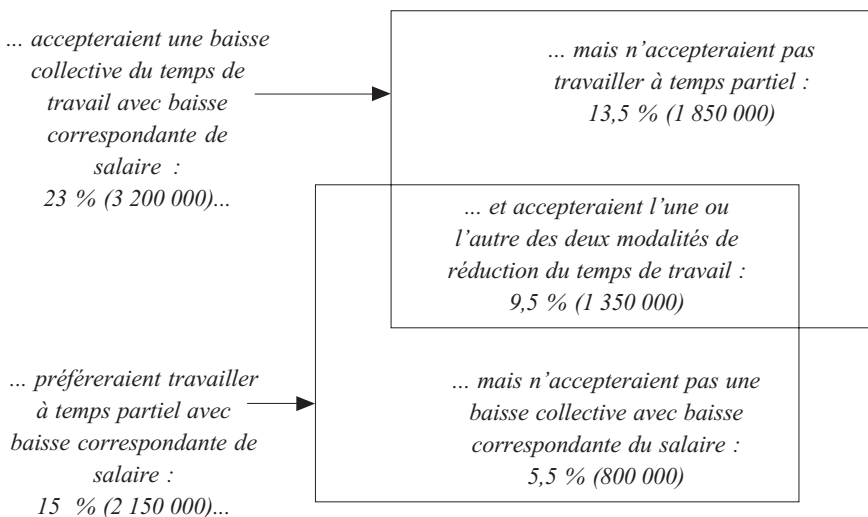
... accepteraient une baisse collective du temps de travail avec baisse correspondante de salaire : 23 % (3 200 000)...

... mais n'accepteraient pas travailler à temps partiel : 13,5 % (1 850 000)

... et accepteraient l'une ou l'autre des deux modalités de réduction du temps de travail : 9,5 % (1 350 000)

... préféreraient travailler à temps partiel avec baisse correspondante de salaire : 15 % (2 150 000)...

... mais n'accepteraient pas une baisse collective avec baisse correspondante du salaire : 5,5 % (800 000)